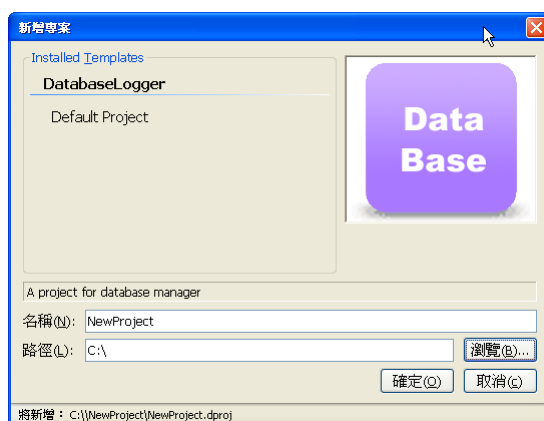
新增專案

Installed Templates

DatabaseLogger

Default Project

Data Base

A project for database manager

名稱(N): NewProject

路徑(L): C:\

瀏覽(B)...

確定(O)

取消(C)

將新增： C:\\NewProject\NewProject.dproj